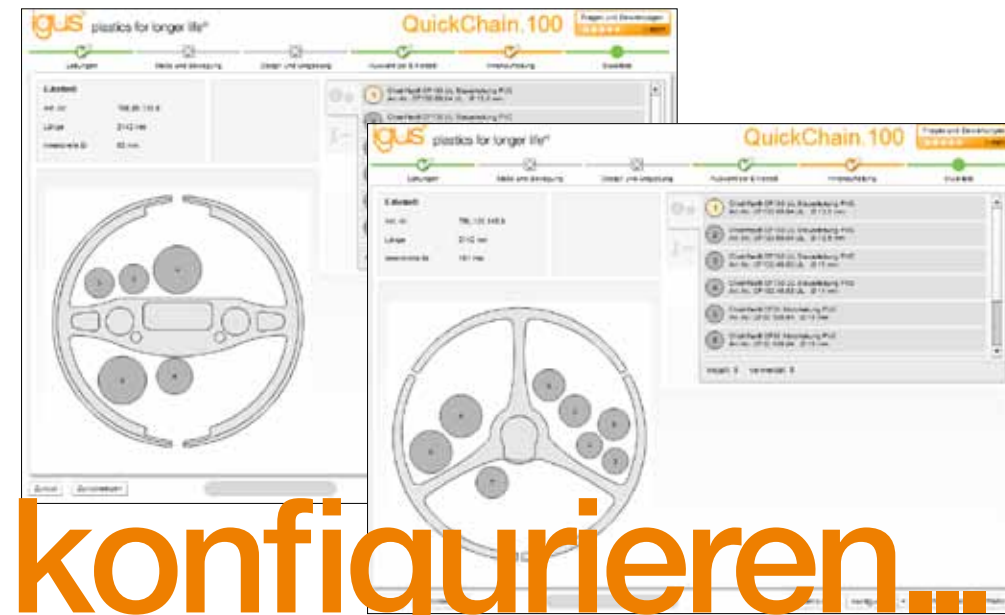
igus plastics for longer life®

QuickChain.100

Fragen und Bewertungen

Leitungen

Medien und Bewegung

Design und Umgebung

Auswahl der E-Kette

Unterstützung

Stückliste

Länge

Zurück

Zurücksetzen

igus plastics for longer life®

QuickChain.100

Fragen und Bewertungen

Leitungen

Medien und Bewegung

Design und Umgebung

Auswahl der E-Kette

Unterstützung

Stückliste

Länge

1

2

3

4

5

6

konfigurieren...